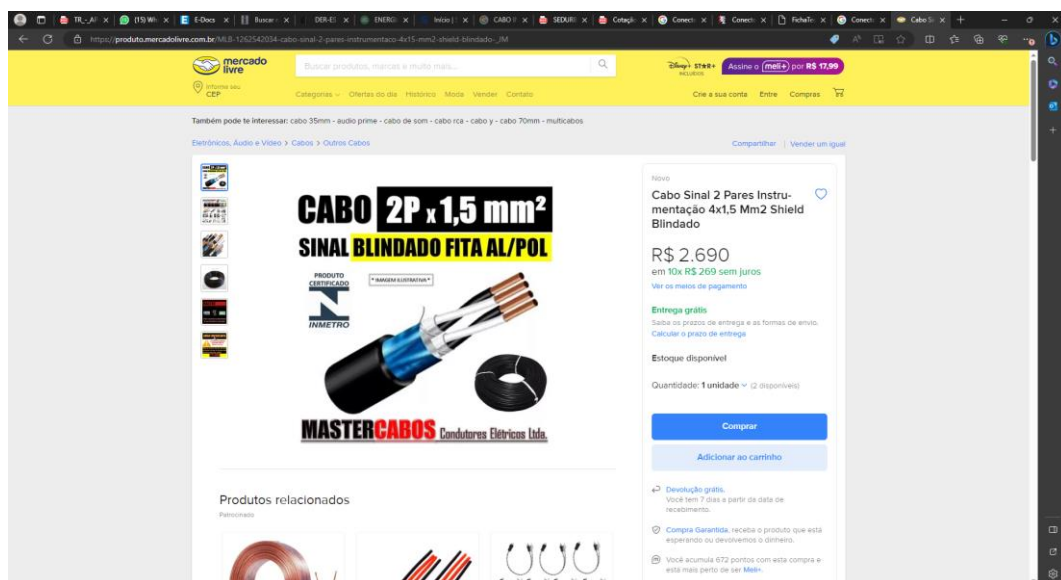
TR_AP | (15) Wh | E-Docs | Buscar | DER-ES | ENERG | Início | CABO | SEDURB | Cotação | Conecta | Conecta | FichaTe | Conecta | Cabo Si

https://produto.mercadolivre.com.br/MLB-1262542034-cabo-sinal-2-pares-instrumentaco-4x15-mm2-shield-blindado-_JM

mercado livre

Buscar produtos, marcas e muito mais...

Informe seu CEP

Categorias Ofertas do dia Histórico Moda Vender Contato

Disney+ STAR+ INCLUSOS Assine o meli+ por R$ 17,99

Crie a sua conta Entre Compras

Também pode te interessar: cabo 35mm - audio prime - cabo de som - cabo rca - cabo y - cabo 70mm - multicabos

Eletrônicos, Áudio e Vídeo > Cabos > Outros Cabos

Compartilhar | Vender um igual

CABO 2P x 1,5 mm²

SINAL BLINDADO FITA AL/POL

PRODUTO CERTIFICADO

* IMAGEM ILUSTRATIVA *

INMETRO

MASTERCABOS Condutores Elétricos Ltda.

Novo

Cabo Sinal 2 Pares Instrumentação 4x1,5 Mm2 Shield Blindado

R$ 2.690

em 10x R$ 269 sem juros

Ver os meios de pagamento

Entrega grátis

Saiba os prazos de entrega e as formas de envio.

Calcular o prazo de entrega

Estoque disponível

Quantidade: 1 unidade (2 disponíveis)

Comprar

Adicionar ao carrinho

Devolução grátis. Você tem 7 dias a partir da data de recebimento.

Compra Garantida, receba o produto que está esperando ou devolvemos o dinheiro.

Você acumula 672 pontos com esta compra e está mais perto de ser Meli+.

Produtos relacionados

Patrocinado